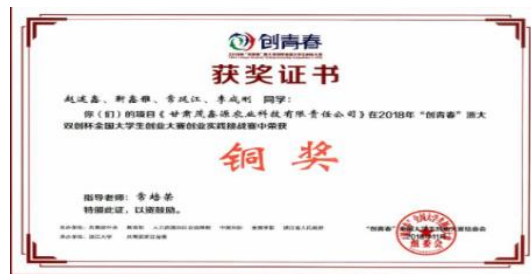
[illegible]
创青春

获奖证书

赵进鑫、靳鑫雅、常廷江、李成刚 同学：

你（们）的项目《甘肃茂鑫源农业科技有限责任公司》在2018年"创青春"浙大双创杯全国大学生创业大赛创业实践挑战赛中荣获

铜奖

指导老师：常培荣

特颁此证，以资鼓励。

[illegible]

"创青春"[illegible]
2018年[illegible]
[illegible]